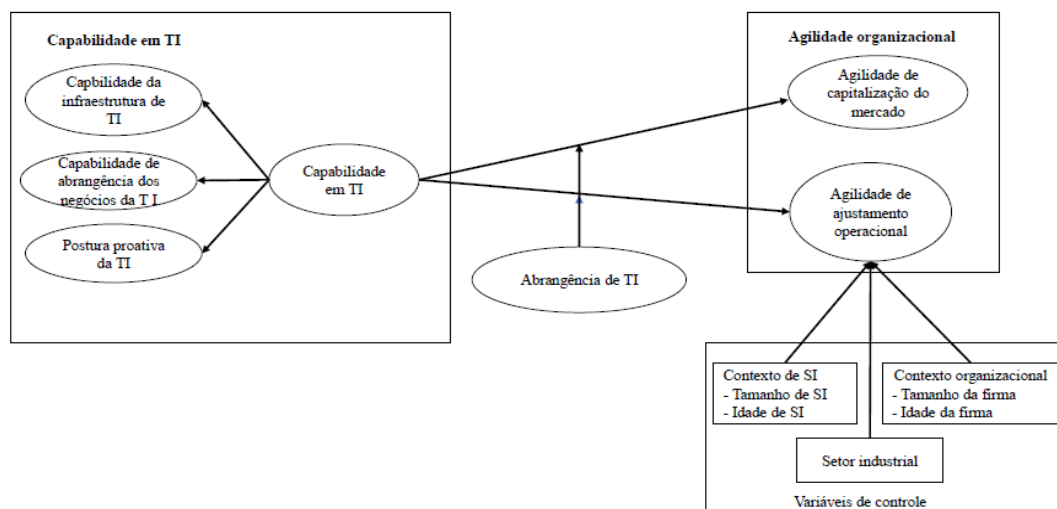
Capabilidade em TI

Capbilidade da infraestrutura de TI

Capabilidade de abrangência dos negócios da T I

Postura proativa da TI

Capabilidade em TI

Abrangência de TI

Agilidade organizacional

Agilidade de capitalização do mercado

Agilidade de ajustamento operacional

Contexto de SI
- Tamanho de SI
- Idade de SI

Contexto organizacional
- Tamanho da firma
- Idade da firma

Setor industrial

Variáveis de controle